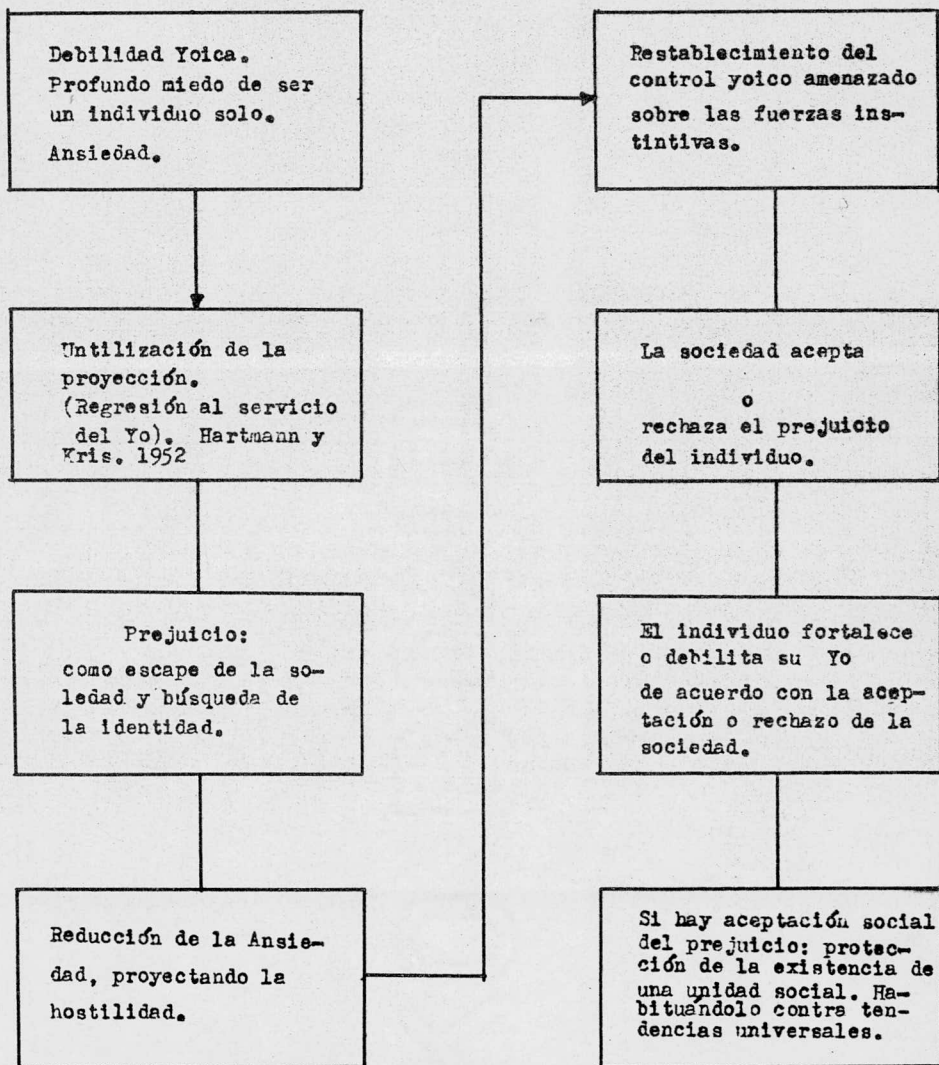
Debilidad Yoica.
Profundo miedo de ser un individuo solo.
Ansiedad.

Untilización de la proyección.
(Regresión al servicio del Yo). Hartmann y Kris. 1952

Prejuicio:
como escape de la soledad y búsqueda de la identidad.

Reducción de la Ansiedad, proyectando la hostilidad.

Restablecimiento del control yoico amenazado sobre las fuerzas instintivas.

La sociedad acepta
o
rechaza el prejuicio del individuo.

El individuo fortalece o debilita su Yo
de acuerdo con la aceptación o rechazo de la sociedad.

Si hay aceptación social del prejuicio: protección de la existencia de una unidad social. Habituándolo contra tendencias universales.